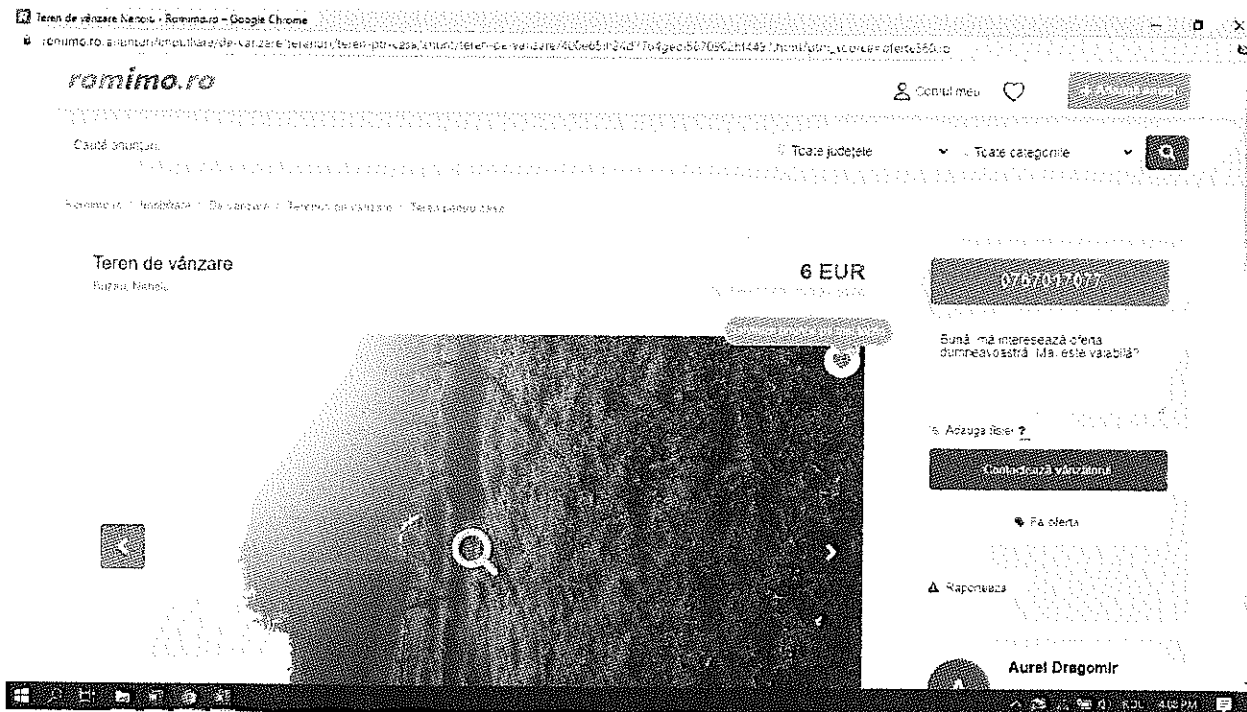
Teren de vânzare Nehoiu - Romimo.ro – Google Chrome

romimo.ro/anunturi/imobiliare/de-vanzare/terenuri/teren-ptr-casa/anunt/teren-de-vanzare/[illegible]

romimo.ro

Contul meu

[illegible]

Caută anunțuri

Toate județele

Toate categoriile

Romimo.ro > Imobiliare > De vânzare > Terenuri de vânzare > Teren pentru casa

Teren de vânzare

Buzau, Nehoiu

6 EUR

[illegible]

0767017077

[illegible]

Bună, mă interesează oferta dumneavoastră. Mai este valabilă?

Adaugă fișier ?

Contactează vânzătorul

Fă oferta

Raportează

Aurel Dragomir

4:08 PM